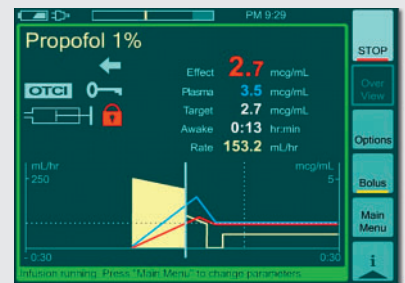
PM 9:29

Propofol 1%

OTCI

Effect 2.7 mcg/mL
Plasma 3.5 mcg/mL
Target 2.7 mcg/mL
Awake 0:13 hr:min
Rate 153.2 mL/hr

mL/hr
250
mcg/mL
5
-0:30
0:30

Infusion running. Press "Main Menu" to change parameters.

STOP
Over View
Options
Bolus
Main Menu
i